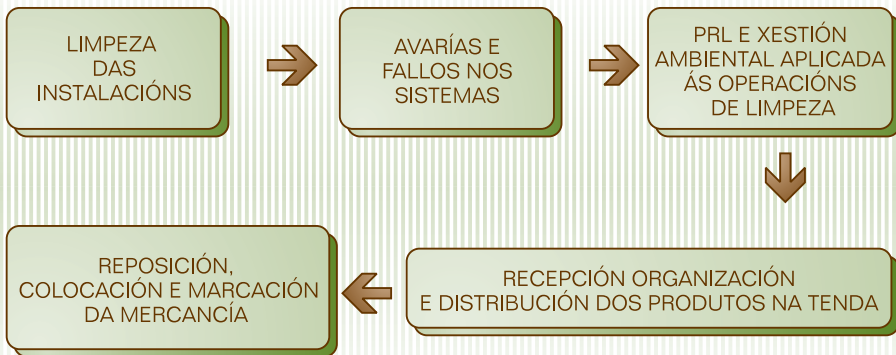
LIMPEZA DAS INSTALACIÓNS

AVARÍAS E FALLOS NOS SISTEMAS

PRL E XESTIÓN AMBIENTAL APLICADA ÁS OPERACIÓNS DE LIMPEZA

RECEPCIÓN ORGANIZACIÓN E DISTRIBUCIÓN DOS PRODUTOS NA TENDA

REPOSICIÓN, COLOCACIÓN E MARCACIÓN DA MERCANCÍA